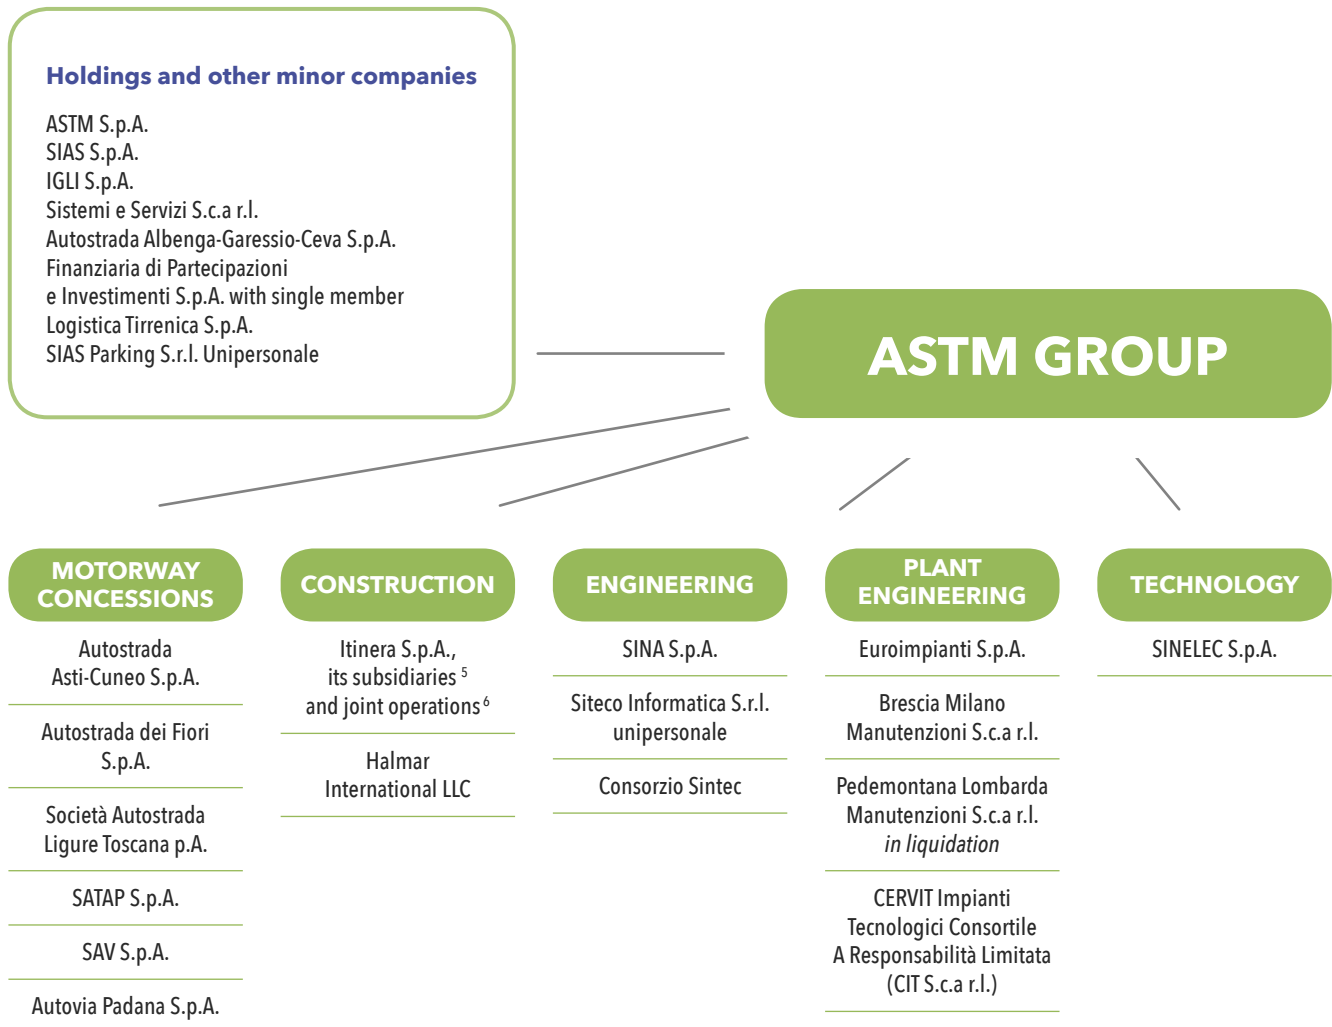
Holdings and other minor companies

ASTM S.p.A.
SIAS S.p.A.
IGLI S.p.A.
Sistemi e Servizi S.c.a r.l.
Autostrada Albenga-Garessio-Ceva S.p.A.
Finanziaria di Partecipazioni e Investimenti S.p.A. with single member
Logistica Tirrenica S.p.A.
SIAS Parking S.r.l. Unipersonale

ASTM GROUP

MOTORWAY CONCESSIONS

Autostrada Asti-Cuneo S.p.A.

Autostrada dei Fiori S.p.A.

Società Autostrada Ligure Toscana p.A.

SATAP S.p.A.

SAV S.p.A.

Autovia Padana S.p.A.

CONSTRUCTION

Itinera S.p.A., its subsidiaries $^5$ and joint operations $^6$

Halmar International LLC

ENGINEERING

SINA S.p.A.

Siteco Informatica S.r.l. unipersonale

Consorzio Sintec

PLANT ENGINEERING

Euroimpianti S.p.A.

Brescia Milano Manutenzioni S.c.a r.l.

Pedemontana Lombarda Manutenzioni S.c.a r.l. in liquidation

CERVIT Impianti Tecnologici Consortile A Responsabilità Limitata (CIT S.c.a r.l.)

TECHNOLOGY

SINELEC S.p.A.